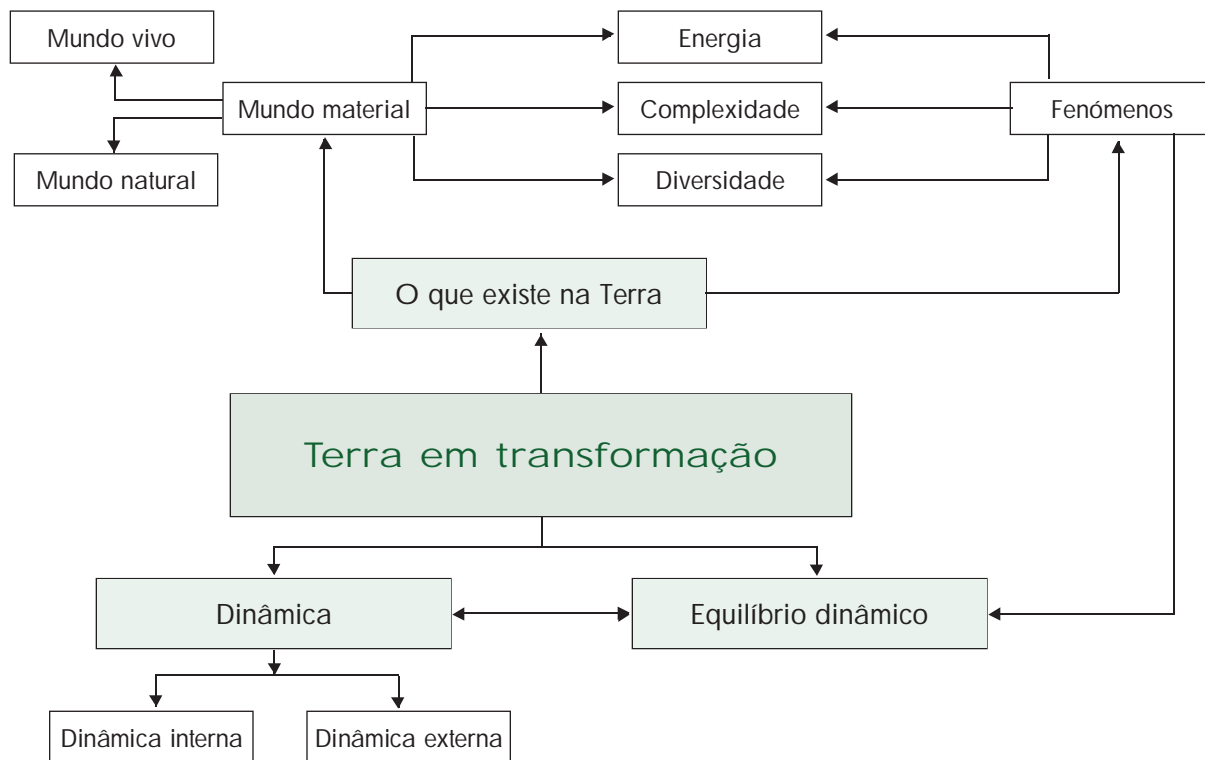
Mundo vivo

Mundo material

Mundo natural

Energia

Complexidade

Diversidade

Fenómenos

O que existe na Terra

Terra em transformação

Dinâmica

Equilíbrio dinâmico

Dinâmica interna

Dinâmica externa